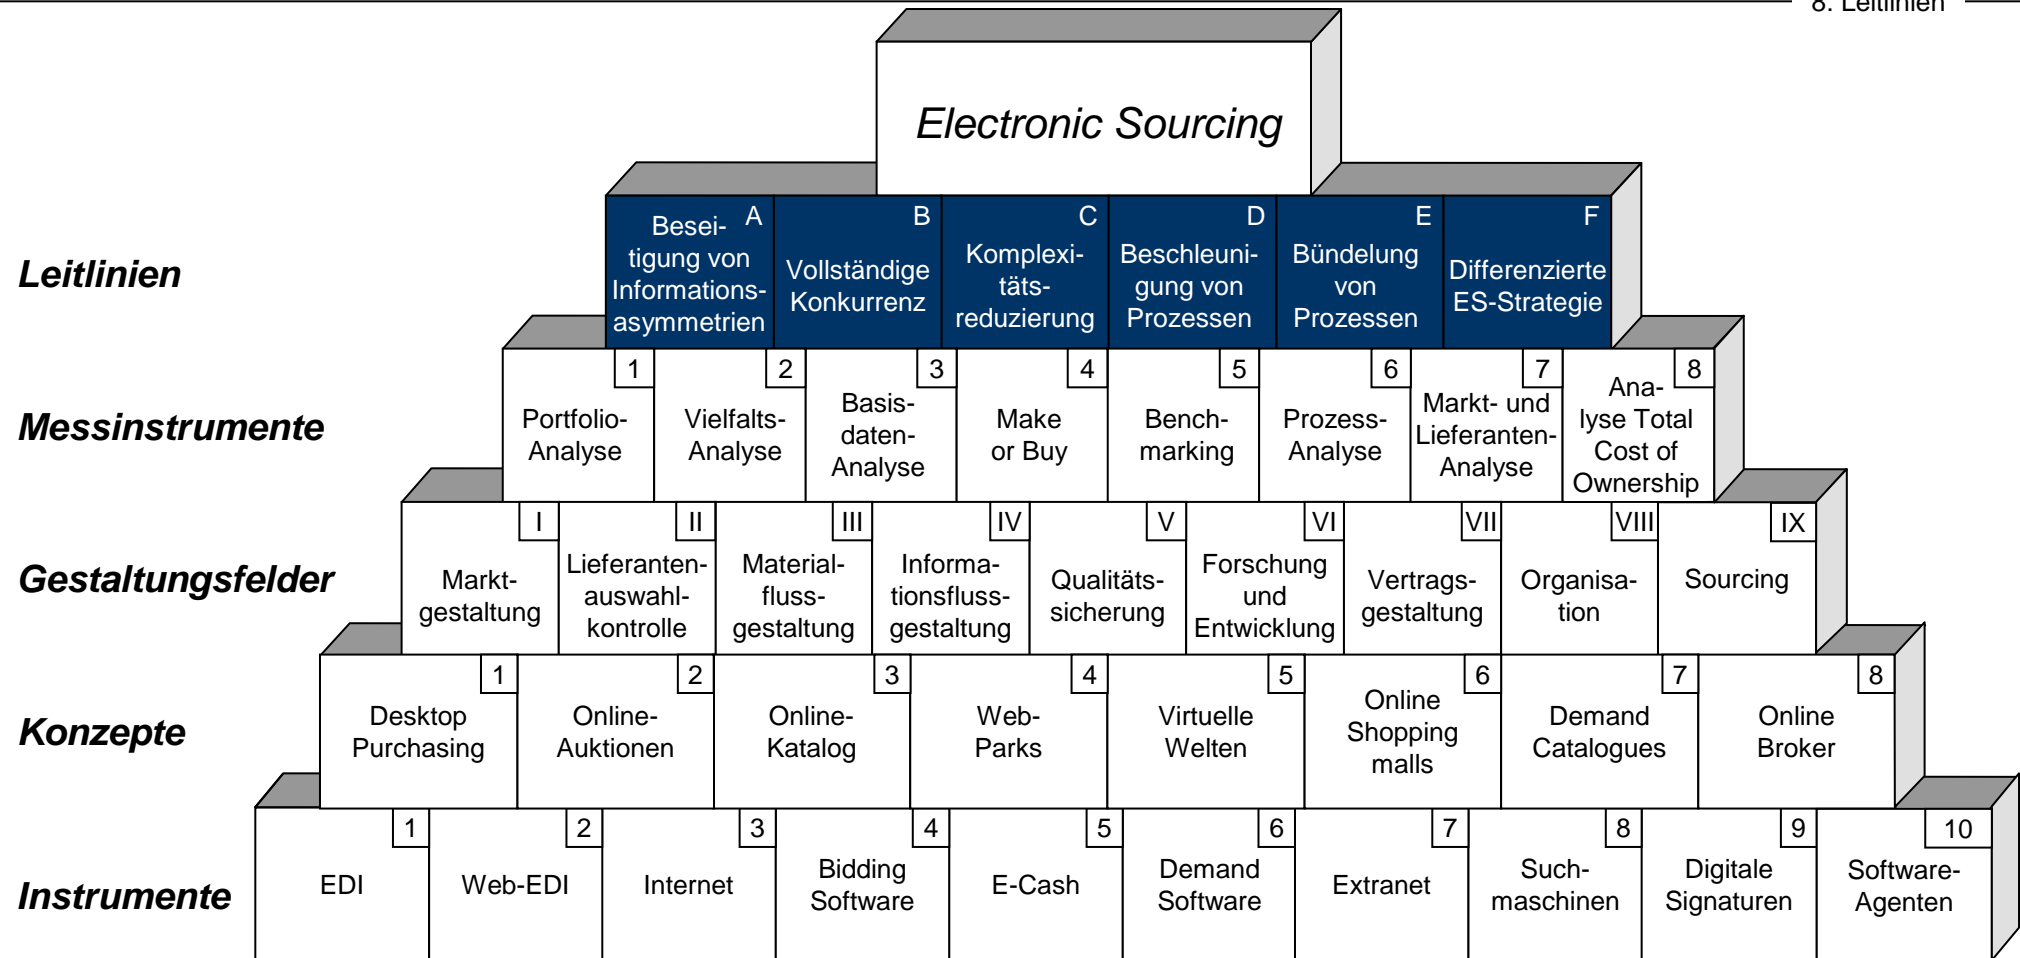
8. Leitlinien

Electronic Sourcing

Leitlinien

A Beseitigung von Informationsasymmetrien

B Vollständige Konkurrenz

C Komplexitätsreduzierung

D Beschleunigung von Prozessen

E Bündelung von Prozessen

F Differenzierte ES-Strategie

Messinstrumente

1 Portfolio-Analyse

2 Vielfalts-Analyse

3 Basisdaten-Analyse

4 Make or Buy

5 Benchmarking

6 Prozess-Analyse

7 Markt- und Lieferanten-Analyse

8 Analyse Total Cost of Ownership

Gestaltungsfelder

I Marktgestaltung

II Lieferantenauswahlkontrolle

III Materialflussgestaltung

IV Informationsflussgestaltung

V Qualitätssicherung

VI Forschung und Entwicklung

VII Vertragsgestaltung

VIII Organisation

IX Sourcing

Konzepte

1 Desktop Purchasing

2 Online-Auktionen

3 Online-Katalog

4 Web-Parks

5 Virtuelle Welten

6 Online Shopping malls

7 Demand Catalogues

8 Online Broker

Instrumente

1 EDI

2 Web-EDI

3 Internet

4 Bidding Software

5 E-Cash

6 Demand Software

7 Extranet

8 Suchmaschinen

9 Digitale Signaturen

10 Software-Agenten